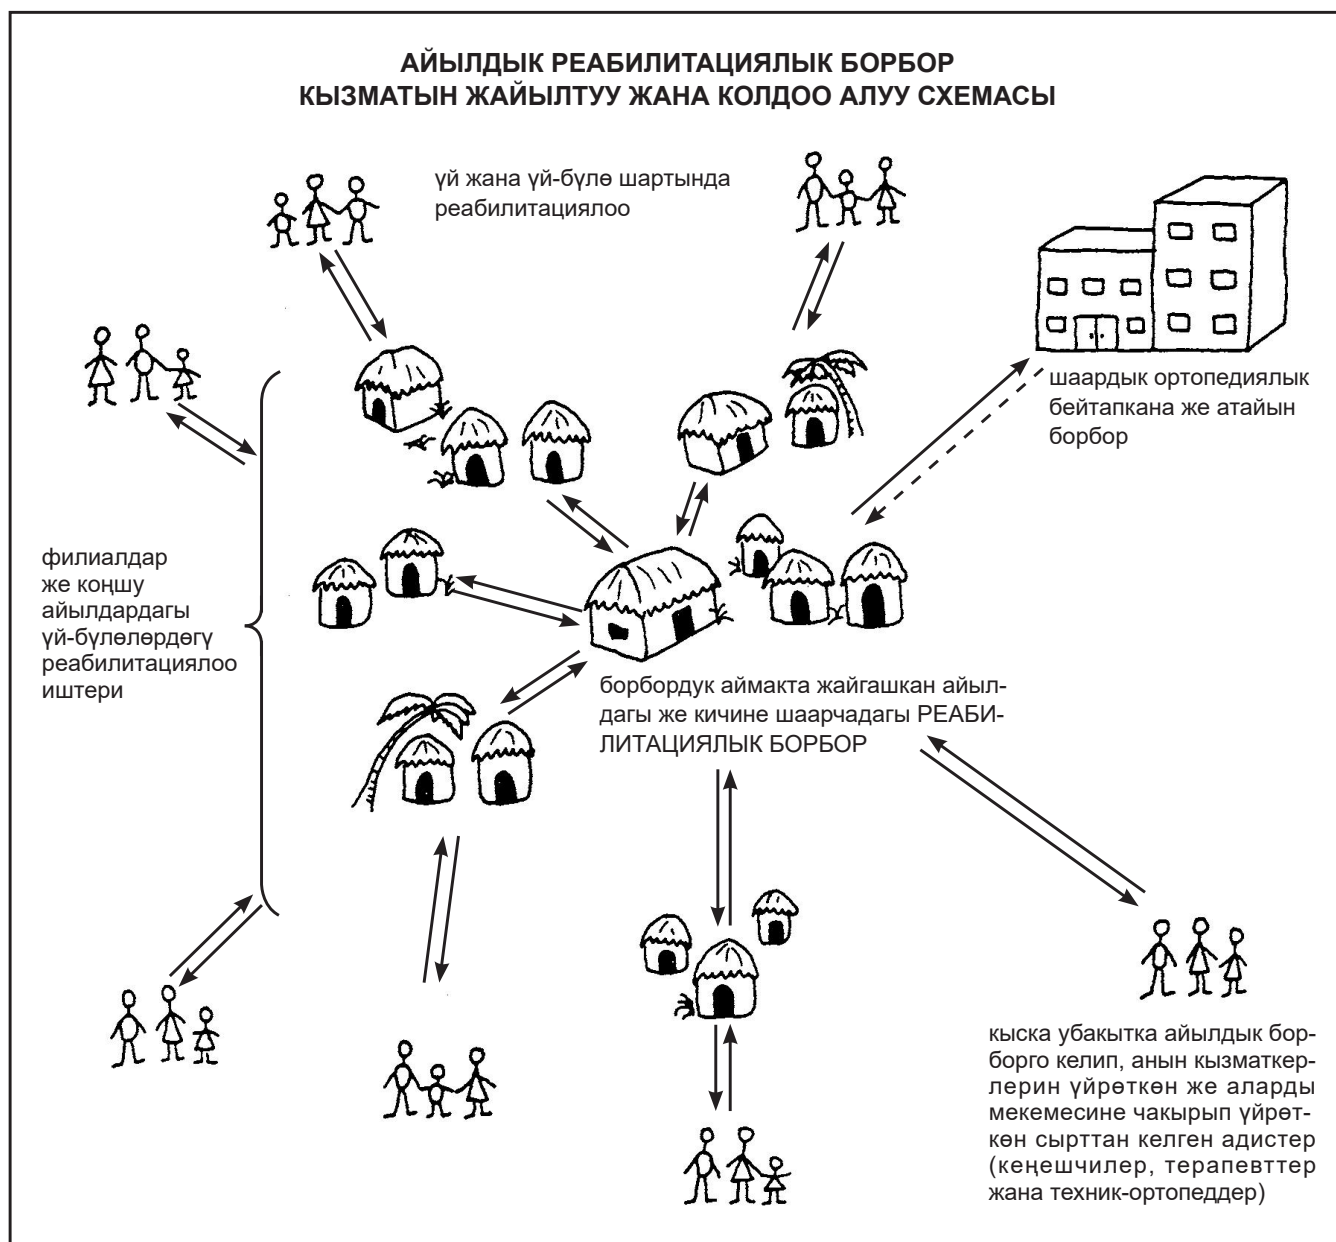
АЙЫЛДЫК РЕАБИЛИТАЦИЯЛЫК БОРБОР КЫЗМАТЫН ЖАЙЫЛТУУ ЖАНА КОЛДОО АЛУУ СХЕМАСЫ

үй жана үй-бүлө шартында реабилитациялоо

шаардык ортопедиялык бейтапкана же атайын борбор

филиалдар же коңшу айылдардагы үй-бүлөлөрдөгү реабилитациялоо иштери

борбордук аймакта жайгашкан айылдагы же кичине шаарчадагы РЕАБИЛИТАЦИЯЛЫК БОРБОР

кыска убакытта айылдык борборго келип, анын кызматкерлерин үйрөткөн же аларды мекемесине чакырып үйрөткөн сырттан келген адистер (кеңешчилер, терапевттер жана техник-ортопеддер)